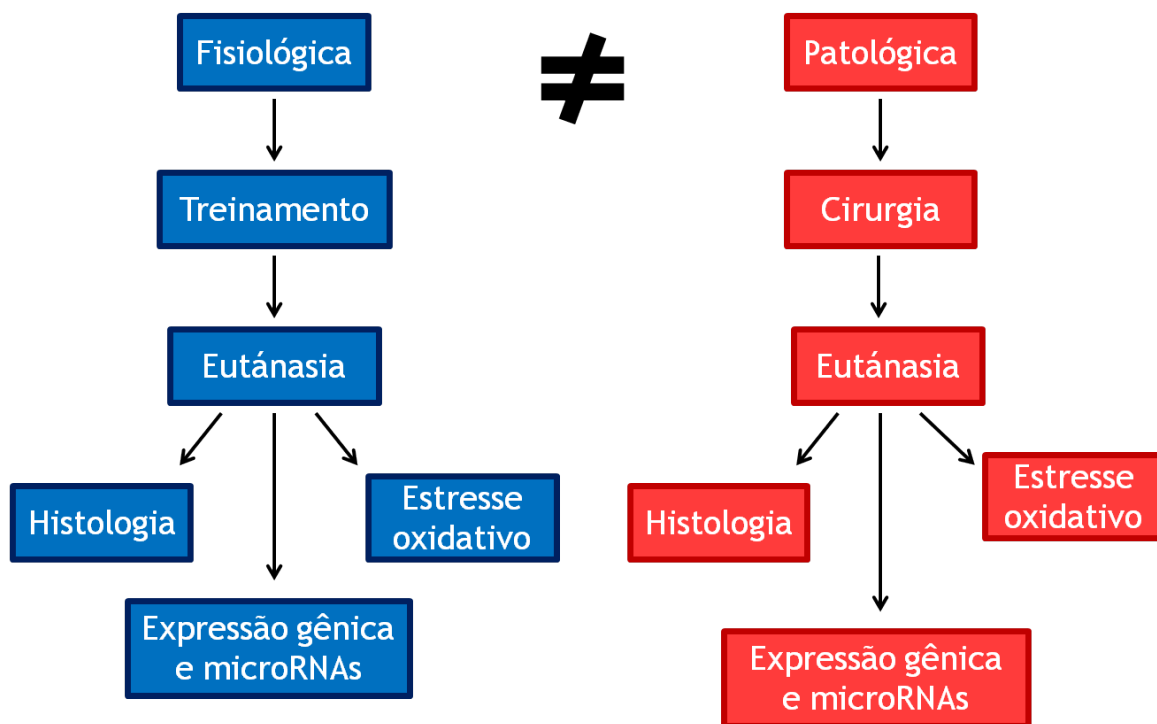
Fisiológica

$\neq$

Patológica

Treinamento

Eutánasia

Histologia

Estresse oxidativo

Expressão gênica e microRNAs

Cirurgia

Eutánasia

Histologia

Estresse oxidativo

Expressão gênica e microRNAs